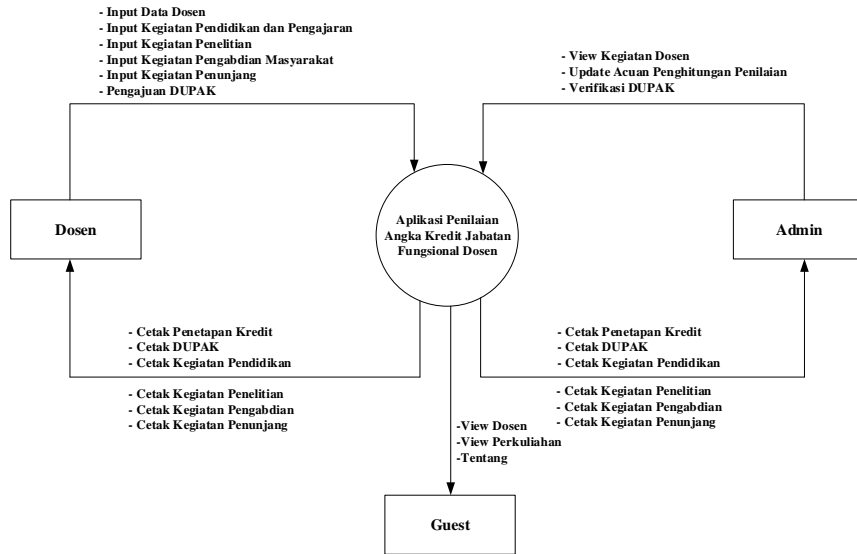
- Input Data Dosen
- Input Kegiatan Pendidikan dan Pengajaran
- Input Kegiatan Penelitian
- Input Kegiatan Pengabdian Masyarakat
- Input Kegiatan Penunjang
- Pengajuan DUPAK

- View Kegiatan Dosen
- Update Acuan Penghitungan Penilaian
- Verifikasi DUPAK

Dosen

Aplikasi Penilaian Angka Kredit Jabatan Fungsional Dosen

Admin

- Cetak Penetapan Kredit
- Cetak DUPAK
- Cetak Kegiatan Pendidikan

- Cetak Kegiatan Penelitian
- Cetak Kegiatan Pengabdian
- Cetak Kegiatan Penunjang

- Cetak Penetapan Kredit
- Cetak DUPAK
- Cetak Kegiatan Pendidikan

- Cetak Kegiatan Penelitian
- Cetak Kegiatan Pengabdian
- Cetak Kegiatan Penunjang

-View Dosen
-View Perkuliahan
-Tentang

Guest